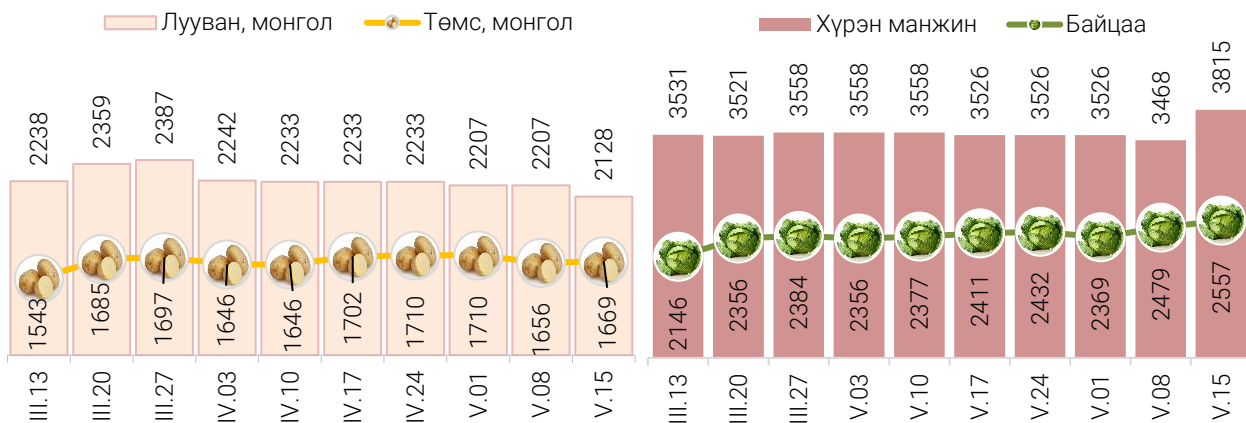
Лууван, монгол
Төмс, монгол

| | III.13 | III.20 | III.27 | IV.03 | IV.10 | IV.17 | IV.24 | V.01 | V.08 | V.15 |
|---|---|---|---|---|---|---|---|---|---|---|
| Лууван, монгол | 2238 | 2359 | 2387 | 2242 | 2233 | 2233 | 2233 | 2207 | 2207 | 2128 |
| Төмс, монгол | 1543 | 1685 | 1697 | 1646 | 1646 | 1702 | 1710 | 1710 | 1656 | 1669 |

Хүрэн манжин
Байцаа

| | III.13 | III.20 | III.27 | V.03 | V.10 | V.17 | V.24 | V.01 | V.08 | V.15 |
|---|---|---|---|---|---|---|---|---|---|---|
| Хүрэн манжин | 3531 | 3521 | 3558 | 3558 | 3558 | 3526 | 3526 | 3526 | 3468 | 3815 |
| Байцаа | 2146 | 2356 | 2384 | 2356 | 2377 | 2411 | 2432 | 2369 | 2479 | 2557 |